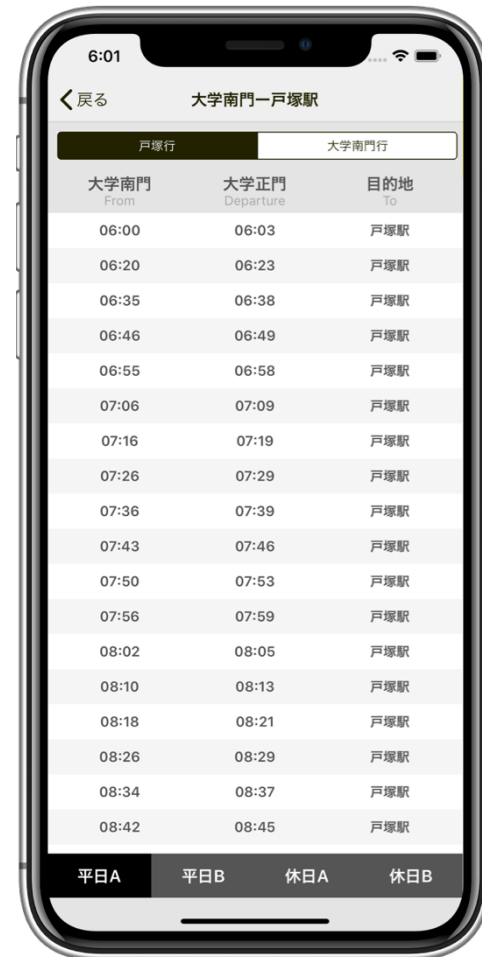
6:01

く戻る 大学南門ー戸塚駅

戸塚行 大学南門行

| 大学南門 From | 大学正門 Departure | 目的地 To |
|---|---|---|
| 06:00 | 06:03 | 戸塚駅 |
| 06:20 | 06:23 | 戸塚駅 |
| 06:35 | 06:38 | 戸塚駅 |
| 06:46 | 06:49 | 戸塚駅 |
| 06:55 | 06:58 | 戸塚駅 |
| 07:06 | 07:09 | 戸塚駅 |
| 07:16 | 07:19 | 戸塚駅 |
| 07:26 | 07:29 | 戸塚駅 |
| 07:36 | 07:39 | 戸塚駅 |
| 07:43 | 07:46 | 戸塚駅 |
| 07:50 | 07:53 | 戸塚駅 |
| 07:56 | 07:59 | 戸塚駅 |
| 08:02 | 08:05 | 戸塚駅 |
| 08:10 | 08:13 | 戸塚駅 |
| 08:18 | 08:21 | 戸塚駅 |
| 08:26 | 08:29 | 戸塚駅 |
| 08:34 | 08:37 | 戸塚駅 |
| 08:42 | 08:45 | 戸塚駅 |

平日A 平日B 休日A 休日B